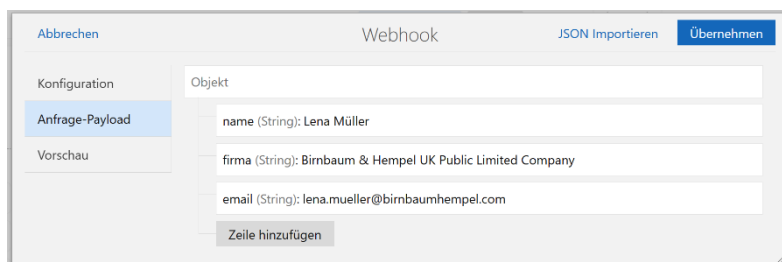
Abbrechen

Webhook

JSON Importieren

Übernehmen

Konfiguration

Anfrage-Payload

Vorschau

Objekt

name (String): Lena Müller

firma (String): Birnbaum & Hempel UK Public Limited Company

email (String): lena.mueller@birnbaumhempel.com

Zeile hinzufügen